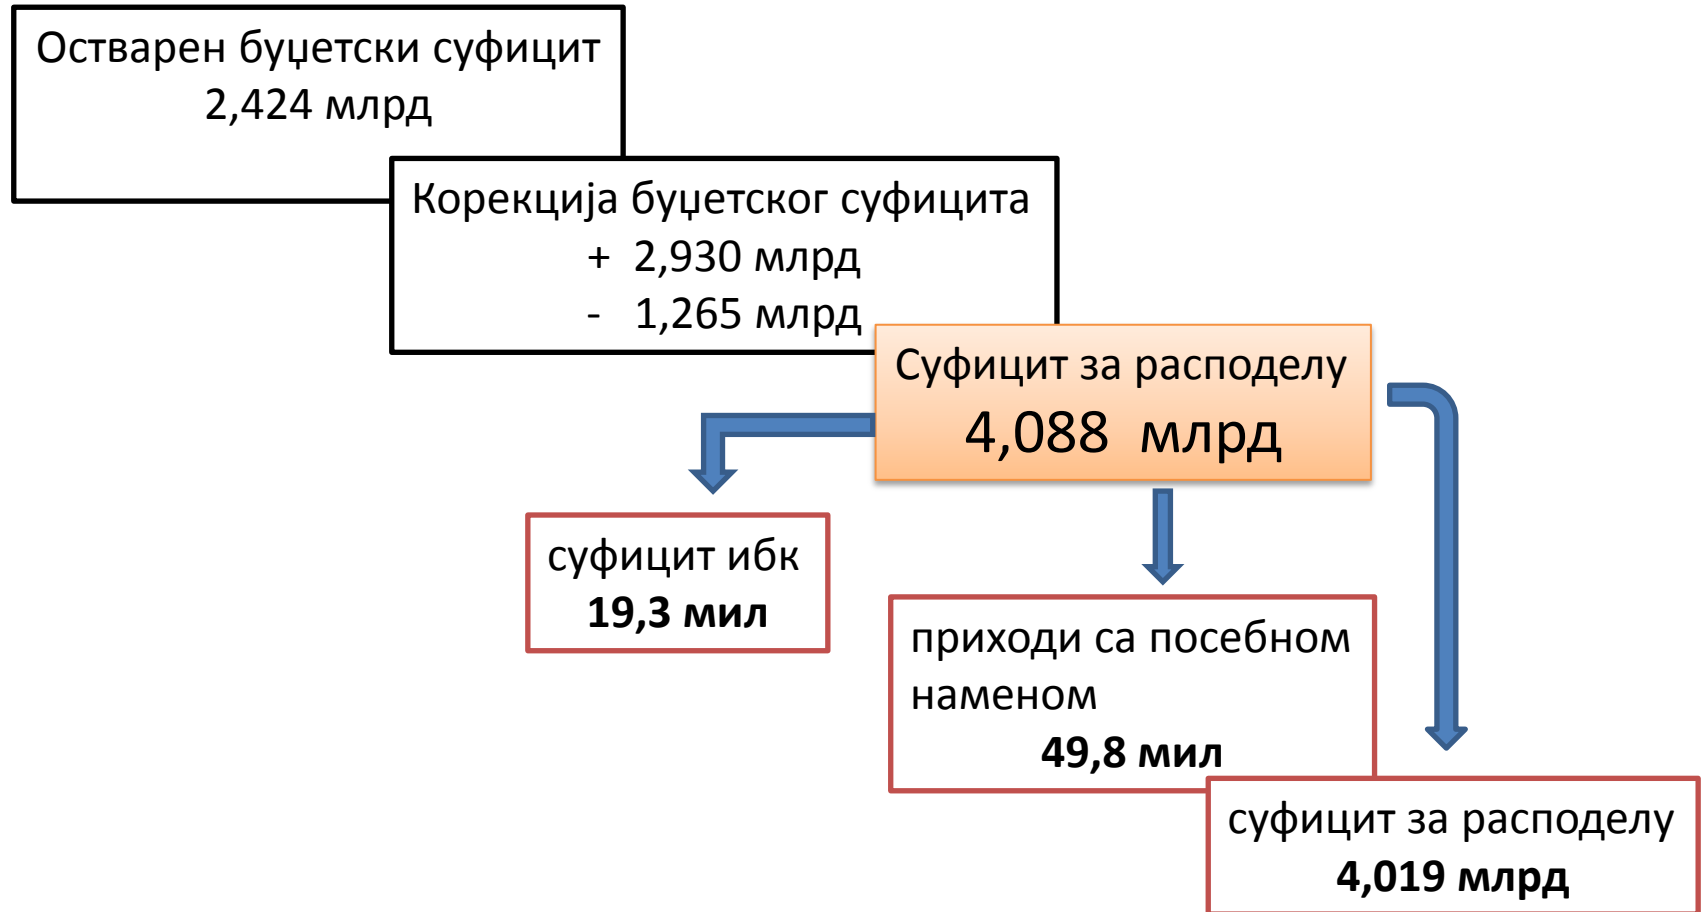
Остварен буџетски суфицит
2,424 млрд

Корекција буџетског суфицита
+ 2,930 млрд
- 1,265 млрд

Суфицит за расподелу
4,088 млрд

суфицит ибк
**19,3 мил**

приходи са посебном наменом
**49,8 мил**

суфицит за расподелу
**4,019 млрд**